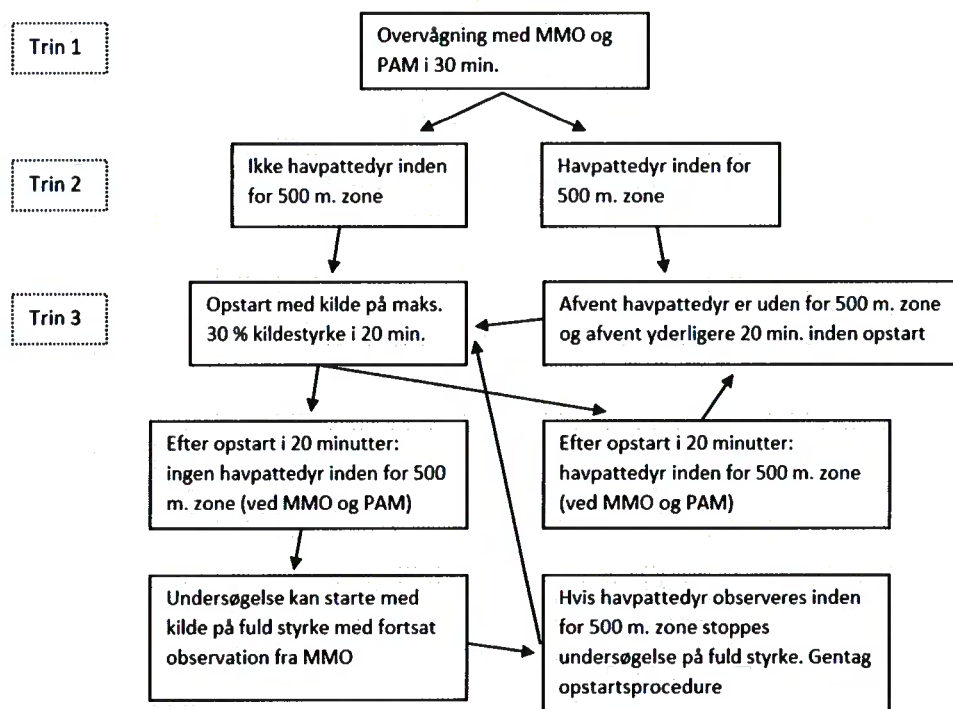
Trin 1

Overvågning med MMO og PAM i 30 min.

Trin 2

Ikke havpattedyr inden for 500 m. zone

Havpattedyr inden for 500 m. zone

Trin 3

Opstart med kilde på maks. 30 % kildestyrke i 20 min.

Afvent havpattedyr er uden for 500 m. zone og afvent yderligere 20 min. inden opstart

Efter opstart i 20 minutter: ingen havpattedyr inden for 500 m. zone (ved MMO og PAM)

Efter opstart i 20 minutter: havpattedyr inden for 500 m. zone (ved MMO og PAM)

Undersøgelse kan starte med kilde på fuld styrke med fortsat observation fra MMO

Hvis havpattedyr observeres inden for 500 m. zone stoppes undersøgelse på fuld styrke. Gentag opstartsprocedure